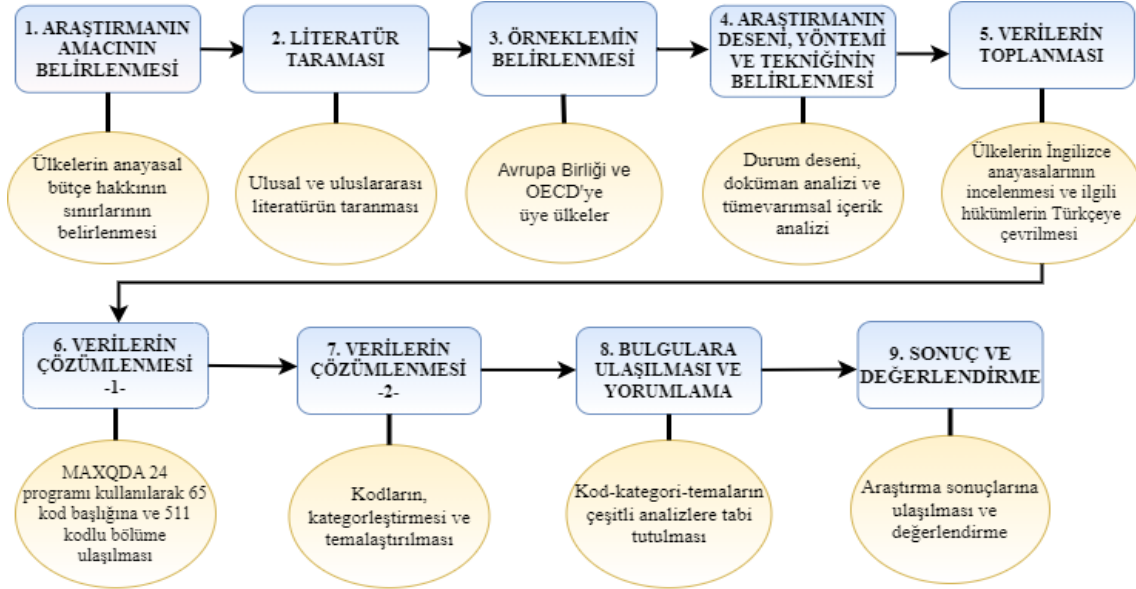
1. ARAŞTIRMANIN AMACININ BELİRLENMESİ

Ülkelerin anayasal bütçe hakkının sınırlarının belirlenmesi

2. LİTERATÜR TARAMASI

Ulusal ve uluslararası literatürün taranması

3. ÖRNEKLEMİN BELİRLENMESİ

Avrupa Birliği ve OECD'ye üye ülkeler

4. ARAŞTIRMANIN DESENİ, YÖNTEMİ VE TEKNİĞİNİN BELİRLENMESİ

Durum deseni, doküman analizi ve tümevarımsal içerik analizi

5. VERİLERİN TOPLANMASI

Ülkelerin İngilizce anayasalarının incelenmesi ve ilgili hükümlerin Türkçeye çevrilmesi

6. VERİLERİN ÇÖZÜMLENMESİ -1-

MAXQDA 24 programı kullanılarak 65 kod başlığına ve 511 kodlu bölüme ulaşılması

7. VERİLERİN ÇÖZÜMLENMESİ -2-

Kodların, kategorleştirmesi ve temalaştırılması

8. BULGULARA ULAŞILMASI VE YORUMLAMA

Kod-kategori-temaların çeşitli analizlere tabi tutulması

9. SONUÇ VE DEĞERLENDİRME

Araştırma sonuçlarına ulaşılması ve değerlendirme